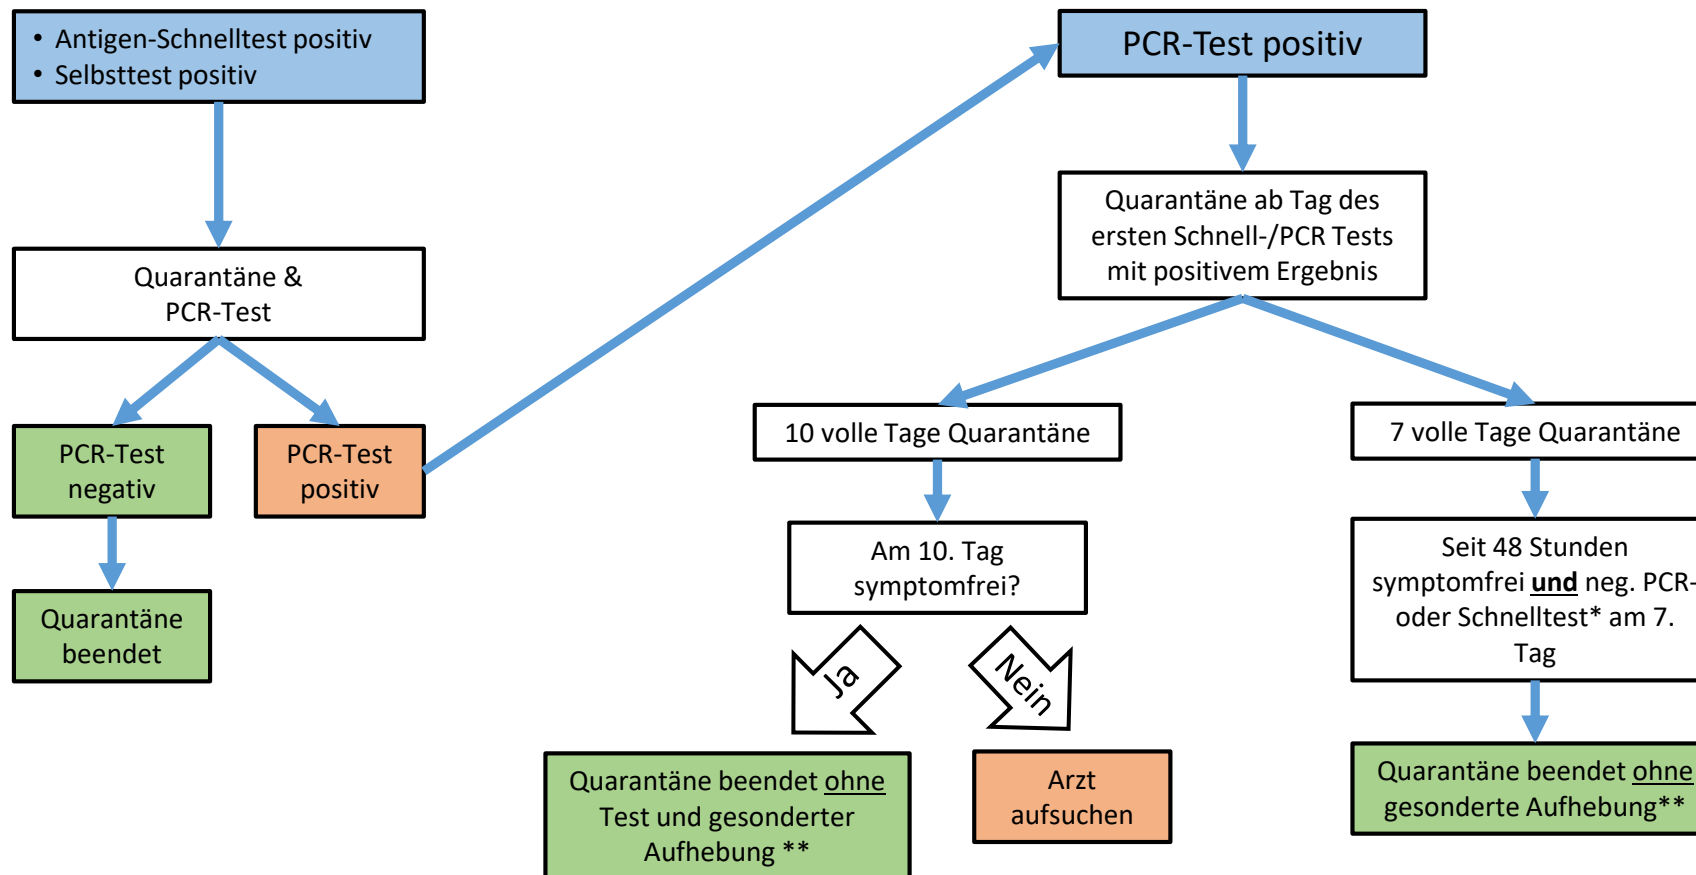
• Antigen-Schnelltest positiv
• Selbsttest positiv

Quarantäne & PCR-Test

PCR-Test negativ

PCR-Test positiv

Quarantäne beendet

PCR-Test positiv

Quarantäne ab Tag des ersten Schnell-/PCR Tests mit positivem Ergebnis

10 volle Tage Quarantäne

Am 10. Tag symptomfrei?

Ja

Nein

Quarantäne beendet ohne Test und gesonderter Aufhebung **

Arzt aufsuchen

7 volle Tage Quarantäne

Seit 48 Stunden symptomfrei und neg. PCR- oder Schnelltest* am 7. Tag

Quarantäne beendet ohne gesonderte Aufhebung**